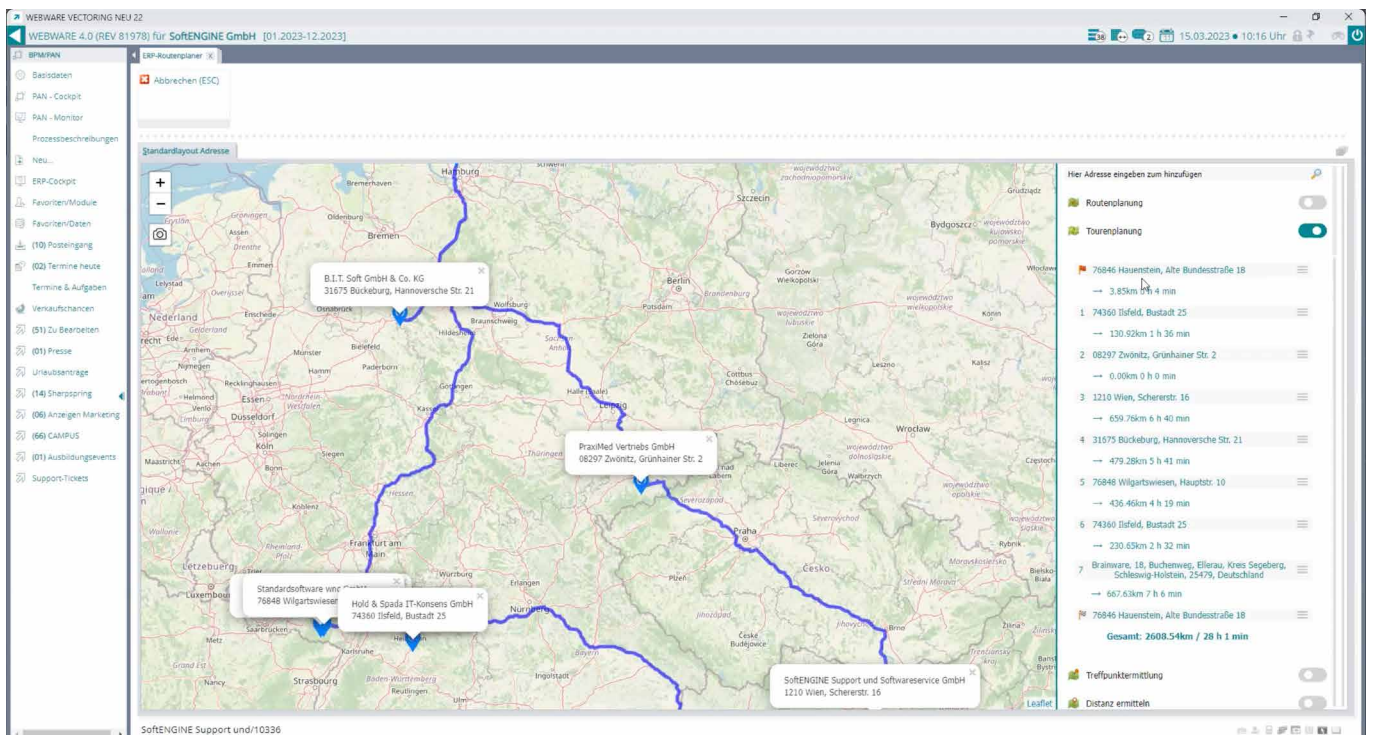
WEBWARE VECTORING NEU 22
WEBWARE 4.0 (REV 81978) für SoftENGINE GmbH [01.2023-12.2023]
15.03.2023 • 10:16 Uhr

BPM/PAN
Basisdaten
PAN - Cockpit
PAN - Monitor
Prozessbeschreibungen
Neu...
ERP-Cockpit
Favoriten/Module
Favoriten/Daten
(10) Posteingang
(02) Termine heute
Termine & Aufgaben
Verkaufschancen
(51) Zu Bearbeiten
(01) Presse
Urlaubsanträge
(14) Sharpspring
(06) Anzeigen Marketing
(66) CAMPUS
(01) Ausbildungsevents
Support-Tickets

ERP-Routenplaner
Abbrechen (ESC)
Standardlayout Adresse

B.I.T. Soft GmbH & Co. KG
31675 Bückeburg, Hannoversche Str. 21

PraxiMed Vertriebs GmbH
08297 Zwönitz, Grünhainer Str. 2

Standardsoftware und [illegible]
76848 Wilgartswiesen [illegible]

Hold & Spada IT-Konsens GmbH
74360 Ilsfeld, Bustadt 25

SoftENGINE Support und Softwareservice GmbH
1210 Wien, Schererstr. 16

Hamburg, Bremerhaven, Oldenburg, Bremen, Groningen, Assen, Emmen, Lelystad, Nederland, Osnabrück, Enschede, Münster, Bielefeld, Paderborn, Arnhem, Nijmegen, Hamm, Recklinghausen, Essen, Düsseldorf, Solingen, Köln, Siegen, Bonn, Koblenz, Maastricht, Aachen, Hessen, Kassel, Göttingen, Hildesheim, Braunschweig, Wolfsburg, Berlin, Potsdam, Brandenburg, Szczecin, Bydgoszcz, Gorzów Wielkopolski, Zielona Góra, Cottbus, Halle (Saale), Leipzig, Thüringen, Sachsen, Wrocław, Legnica, Liberec, Jelenia Góra, Wałbrzych, Praha, Plzeň, Česko, Brno, České Budějovice, Frankfurt am Main, Würzburg, Erlangen, Nürnberg, Ingolstadt, Bayern, Luxembourg, Letzebuerg, Saarbrücken, Metz, Nancy, Strasbourg, Karlsruhe, Heilbronn, Baden-Württemberg, Reutlingen, Ulm, Kalisz, Leszno, Koniń, Grudziądz, Rybnik, Leaflet

Hier Adresse eingeben zum hinzufügen
Routenplanung
Tourenplanung
76846 Hauenstein, Alte Bundesstraße 18
→ 3.85km 0 h 4 min
1 74360 Ilsfeld, Bustadt 25
→ 130.92km 1 h 36 min
2 08297 Zwönitz, Grünhainer Str. 2
→ 0.00km 0 h 0 min
3 1210 Wien, Schererstr. 16
→ 659.76km 6 h 40 min
4 31675 Bückeburg, Hannoversche Str. 21
→ 479.28km 5 h 41 min
5 76848 Wilgartswiesen, Hauptstr. 10
→ 436.46km 4 h 19 min
6 74360 Ilsfeld, Bustadt 25
→ 230.65km 2 h 32 min
7 Brainware, 18, Buchenweg, Ellerau, Kreis Segeberg, Schleswig-Holstein, 25479, Deutschland
→ 667.63km 7 h 6 min
76846 Hauenstein, Alte Bundesstraße 18
Gesamt: 2608.54km / 28 h 1 min
Treffpunktermittlung
Distanz ermitteln

SoftENGINE Support und/10336